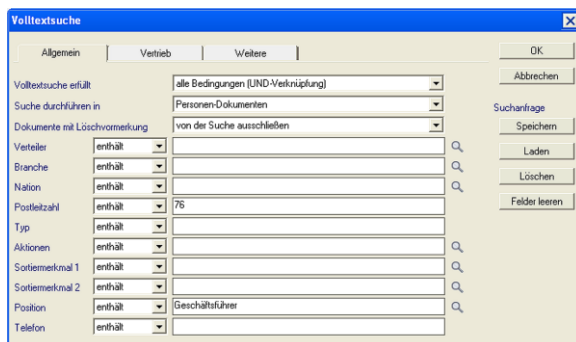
Volltextsuche

Allgemein | Vertrieb | Weitere

Volltextsuche erfüllt | alle Bedingungen (UND-Verknüpfung)
Suche durchführen in | Personen-Dokumenten
Dokumente mit Löschvormerkung | von der Suche ausschließen
Verteiler | enthält
Branche | enthält
Nation | enthält
Postleitzahl | enthält | 76
Typ | enthält
Aktionen | enthält
Sortiermerkmal 1 | enthält
Sortiermerkmal 2 | enthält
Position | enthält | Geschäftsführer
Telefon | enthält

OK
Abbrechen
Suchanfrage
Speichern
Laden
Löschen
Felder leeren